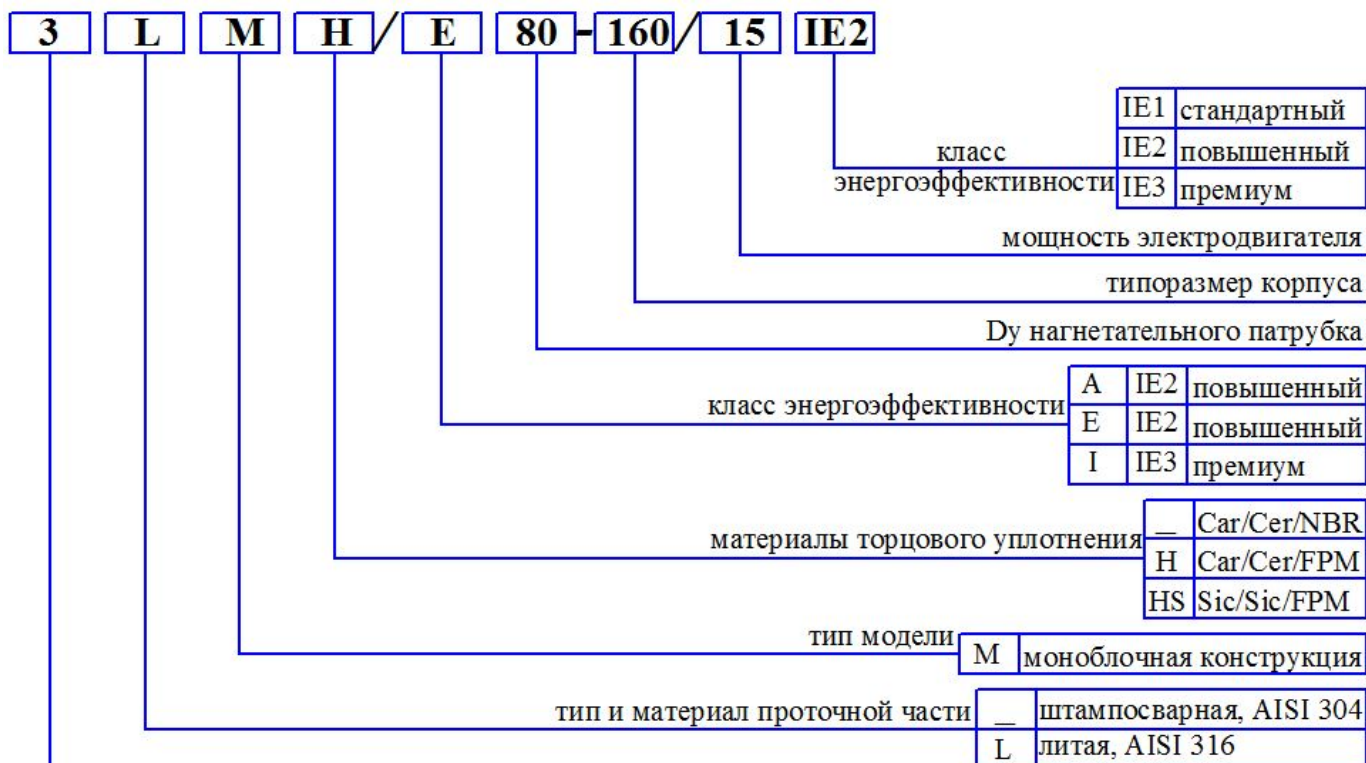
3 L M H / E 80 - 160 / 15 IE2

класс энергоэффективности

| IE1 | стандартный |
|---|---|
| IE2 | повышенный |
| IE3 | премиум |

мощность электродвигателя

типоразмер корпуса

Dy нагнетательного патрубка

класс энергоэффективности

| A | IE2 | повышенный |
|---|---|---|
| E | IE2 | повышенный |
| I | IE3 | премиум |

материалы торцового уплотнения

| _ | Car/Cer/NBR |
|---|---|
| H | Car/Cer/FPM |
| HS | Sic/Sic/FPM |

тип модели

| M | моноблочная конструкция |
|---|---|

тип и материал проточной части

| _ | штампосварная, AISI 304 |
|---|---|
| L | литая, AISI 316 |